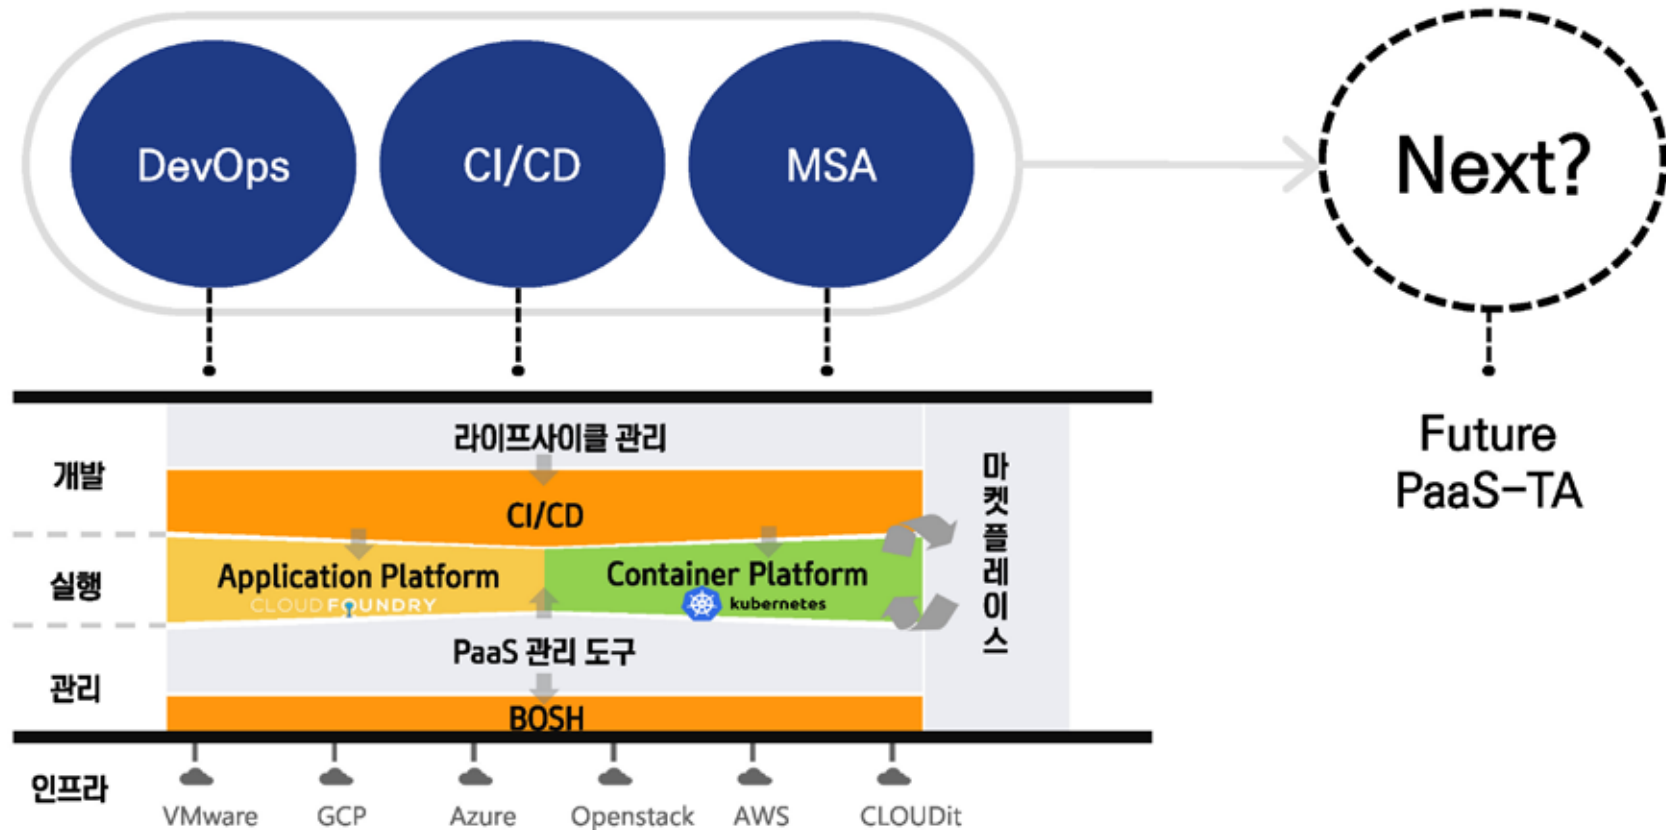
DevOps

CI/CD

MSA

Next?

Future PaaS-TA

개발

실행

관리

인프라

라이프사이클 관리

CI/CD

Application Platform

CLOUD FOUNDRY

Container Platform

kubernetes

PaaS 관리 도구

BOSH

마켓플레이스

VMware

GCP

Azure

Openstack

AWS

CLOUDit